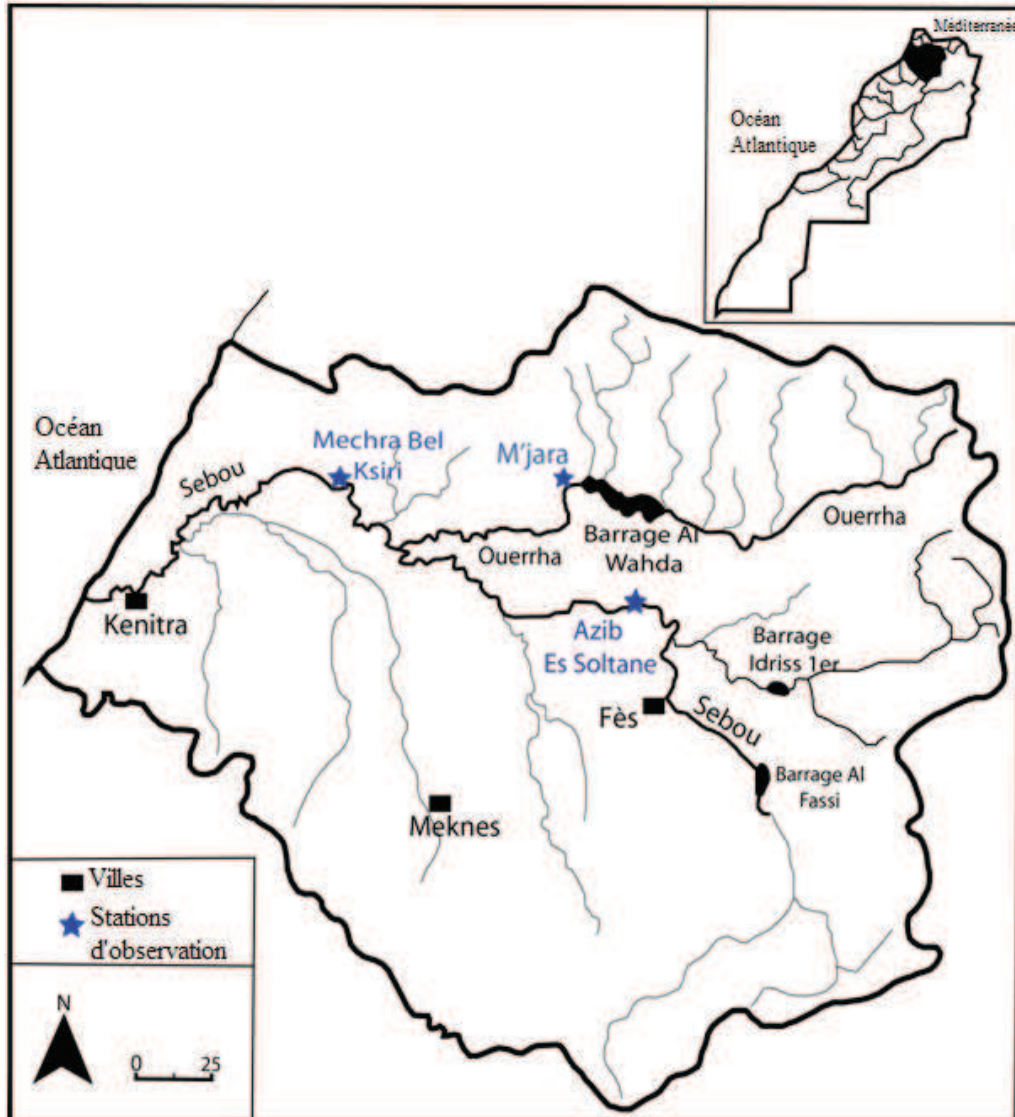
Méditerranée

Océan Atlantique

Océan Atlantique

Sebou

Mechra Bel Ksiri

M'jara

Barrage Al Wahda

Ouerrha

Ouerrha

Kenitra

Azib Es Soltane

Barrage Idriss 1er

Fès

Sebou

Barrage Al Fassi

Meknes

Villes

Stations d'observation

N

0 25